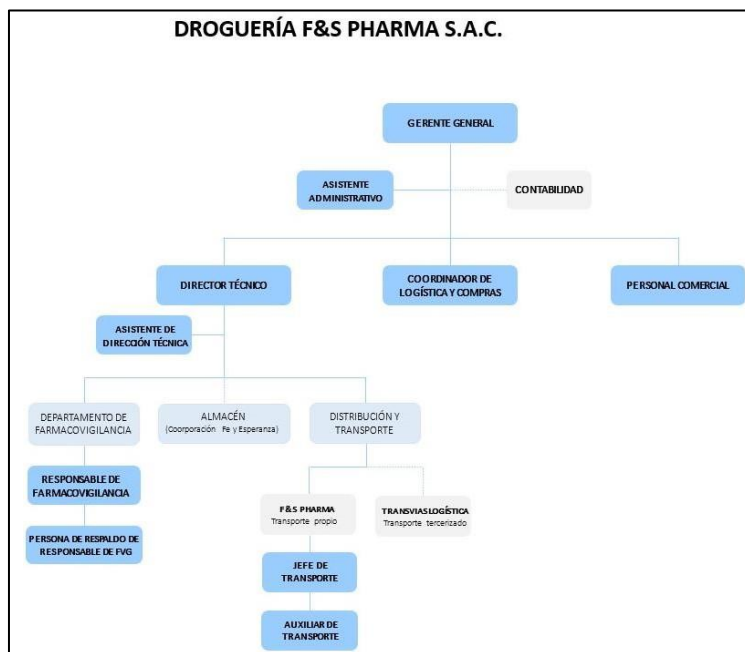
DROGUERÍA F&S PHARMA S.A.C.

GERENTE GENERAL

ASISTENTE ADMINISTRATIVO

CONTABILIDAD

DIRECTOR TÉCNICO

COORDINADOR DE LOGÍSTICA Y COMPRAS

PERSONAL COMERCIAL

ASISTENTE DE DIRECCIÓN TÉCNICA

DEPARTAMENTO DE FARMACOVIGILANCIA

ALMACÉN (Coorporación Fe y Esperanza)

DISTRIBUCIÓN Y TRANSPORTE

RESPONSABLE DE FARMACOVIGILANCIA

PERSONA DE RESPALDO DE RESPONSABLE DE FVG

F&S PHARMA Transporte propio

TRANSVIAS LOGÍSTICA Transporte tercerizado

JEFE DE TRANSPORTE

AUXILIAR DE TRANSPORTE